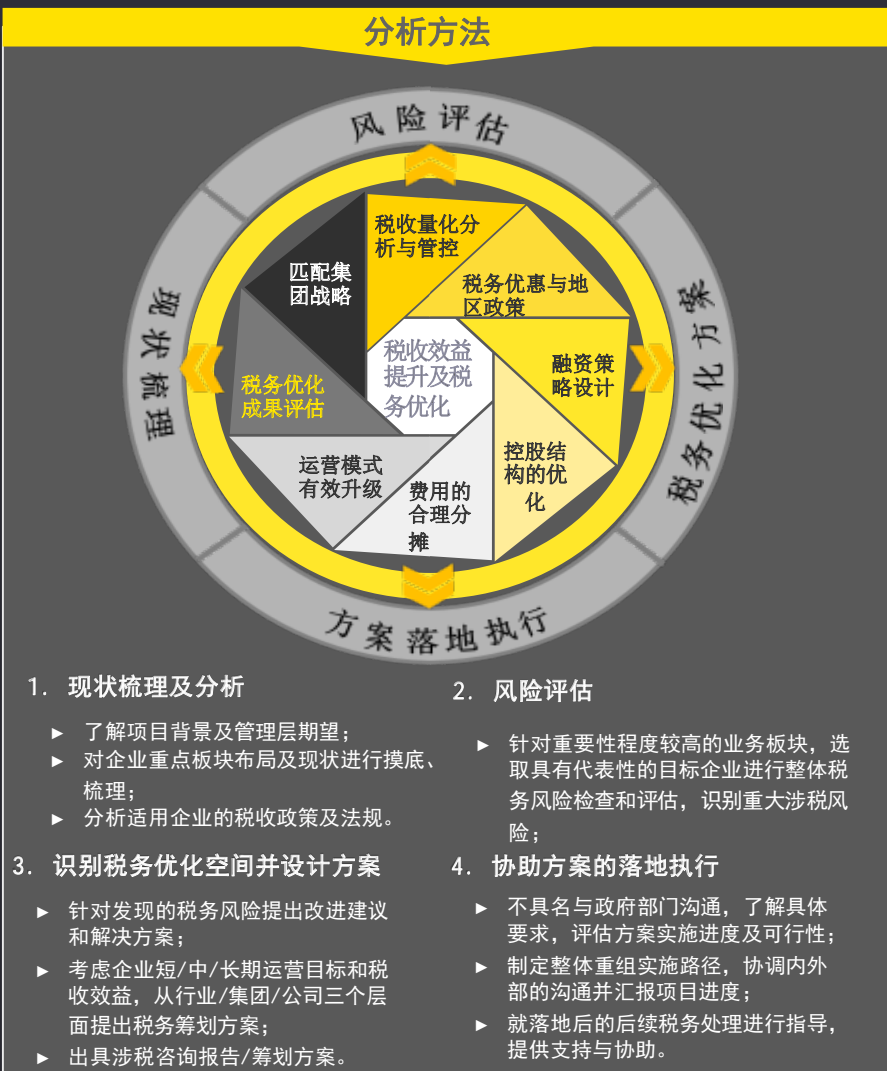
分析方法

风险评估

税务优化方案

方案落地执行

现状梳理

税收量化分析与管控

税务优惠与地区政策

融资策略设计

控股结构的优化

费用的合理分摊

运营模式有效升级

税务优化成果评估

匹配集团战略

税收效益提升及税务优化

1. 现状梳理及分析

► 了解项目背景及管理层期望；
► 对企业重点板块布局及现状进行摸底、梳理；
► 分析适用企业的税收政策及法规。

2. 风险评估

► 针对重要性程度较高的业务板块，选取具有代表性的目标企业进行整体税务风险检查和评估，识别重大涉税风险；

3. 识别税务优化空间并设计方案

► 针对发现的税务风险提出改进建议和解决方案；
► 考虑企业短/中/长期运营目标和税收效益，从行业/集团/公司三个层面提出税务筹划方案；
► 出具涉税咨询报告/筹划方案。

4. 协助方案的落地执行

► 不具名与政府部门沟通，了解具体要求，评估方案实施进度及可行性；
► 制定整体重组实施路径，协调内外部的沟通并汇报项目进度；
► 就落地后的后续税务处理进行指导，提供支持与协助。